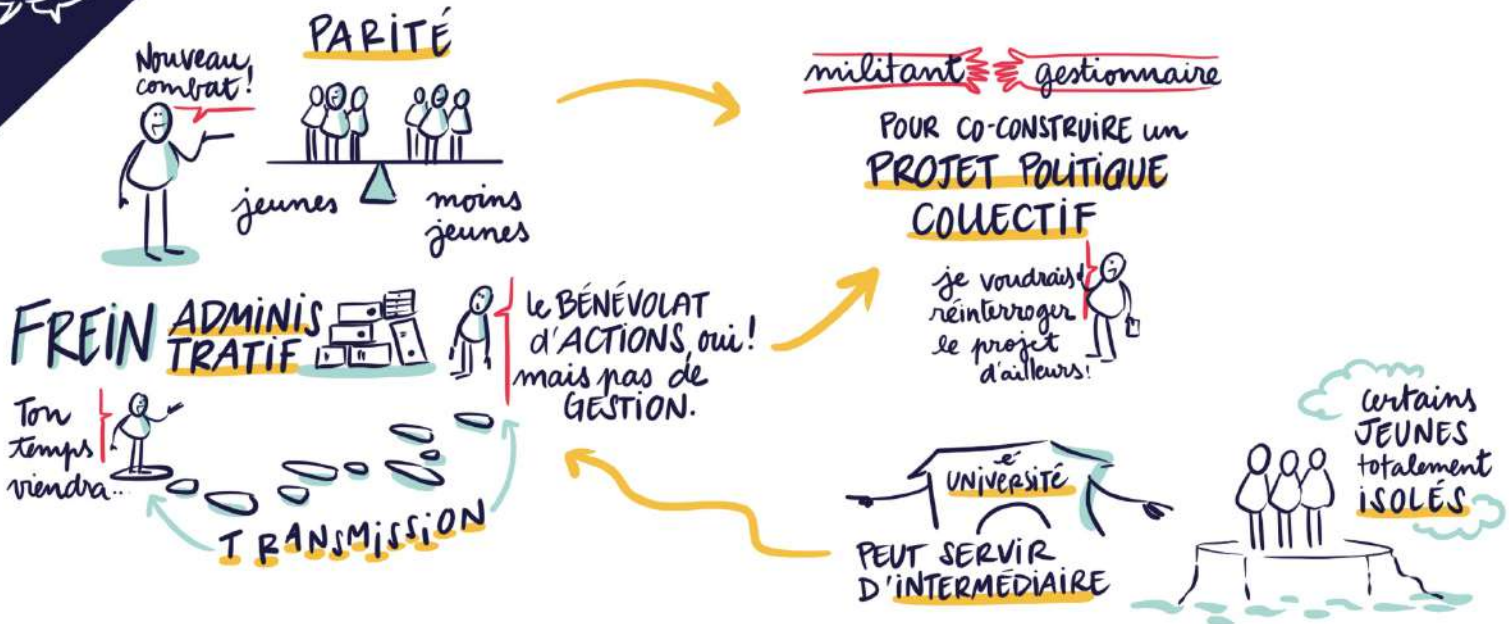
Nouveau combat!

PARITÉ

jeunes

moins jeunes

militant gestionnaire

POUR CO-CONSTRUIRE un PROJET POLITIQUE COLLECTIF

je voudrais réinterroger le projet d'ailleurs!

FREIN ADMINISTRATIF

le BÉNÉVOLAT d'ACTIONS oui! mais pas de GESTION.

Ton temps viendra...

TRANSMISSION

UNIVERSITÉ

PEUT SERVIR D'INTERMÉDIAIRE

certains JEUNES totalement ISOLÉS